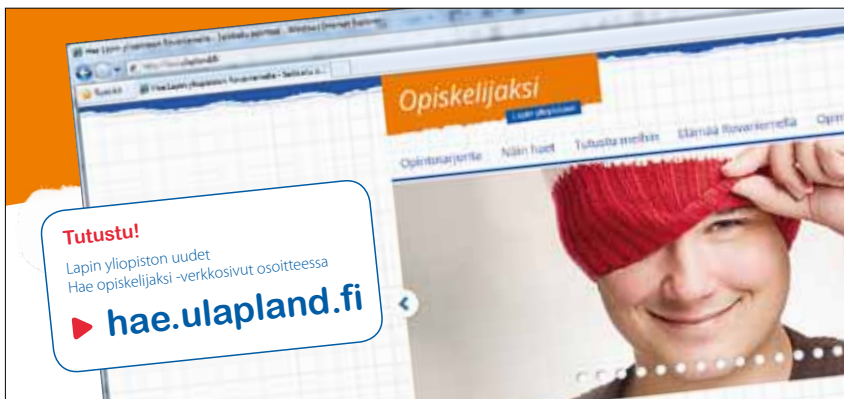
Hae Lapin yliopistoon Rovaniemelle - Saikkala peimmad - Windows Internet Explorer

Suosikit

Hae Lapin yliopistoon Rovaniemelle - Saikkala p...

Opiskelijaksi

Lapin yliopistoon

Opintotarjonta

Näin haet

Tutustu meihin

Elämää Rovaniemellä

Opi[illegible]

Tutustu!

Lapin yliopiston uudet Hae opiskelijaksi -verkkosivut osoitteessa

hae.ulapland.fi